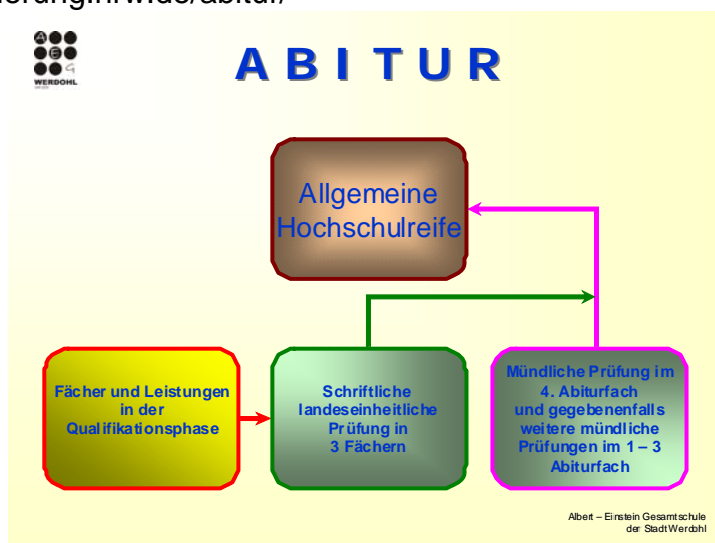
WERDOHL

A B I T U R

Allgemeine Hochschulreife

Fächer und Leistungen in der Qualifikationsphase

Schriftliche landeseinheitliche Prüfung in 3 Fächern

Mündliche Prüfung im 4. Abiturfach und gegebenenfalls weitere mündliche Prüfungen im 1 – 3 Abiturfach

Albert – Einstein Gesamtschule der Stadt Werdohl